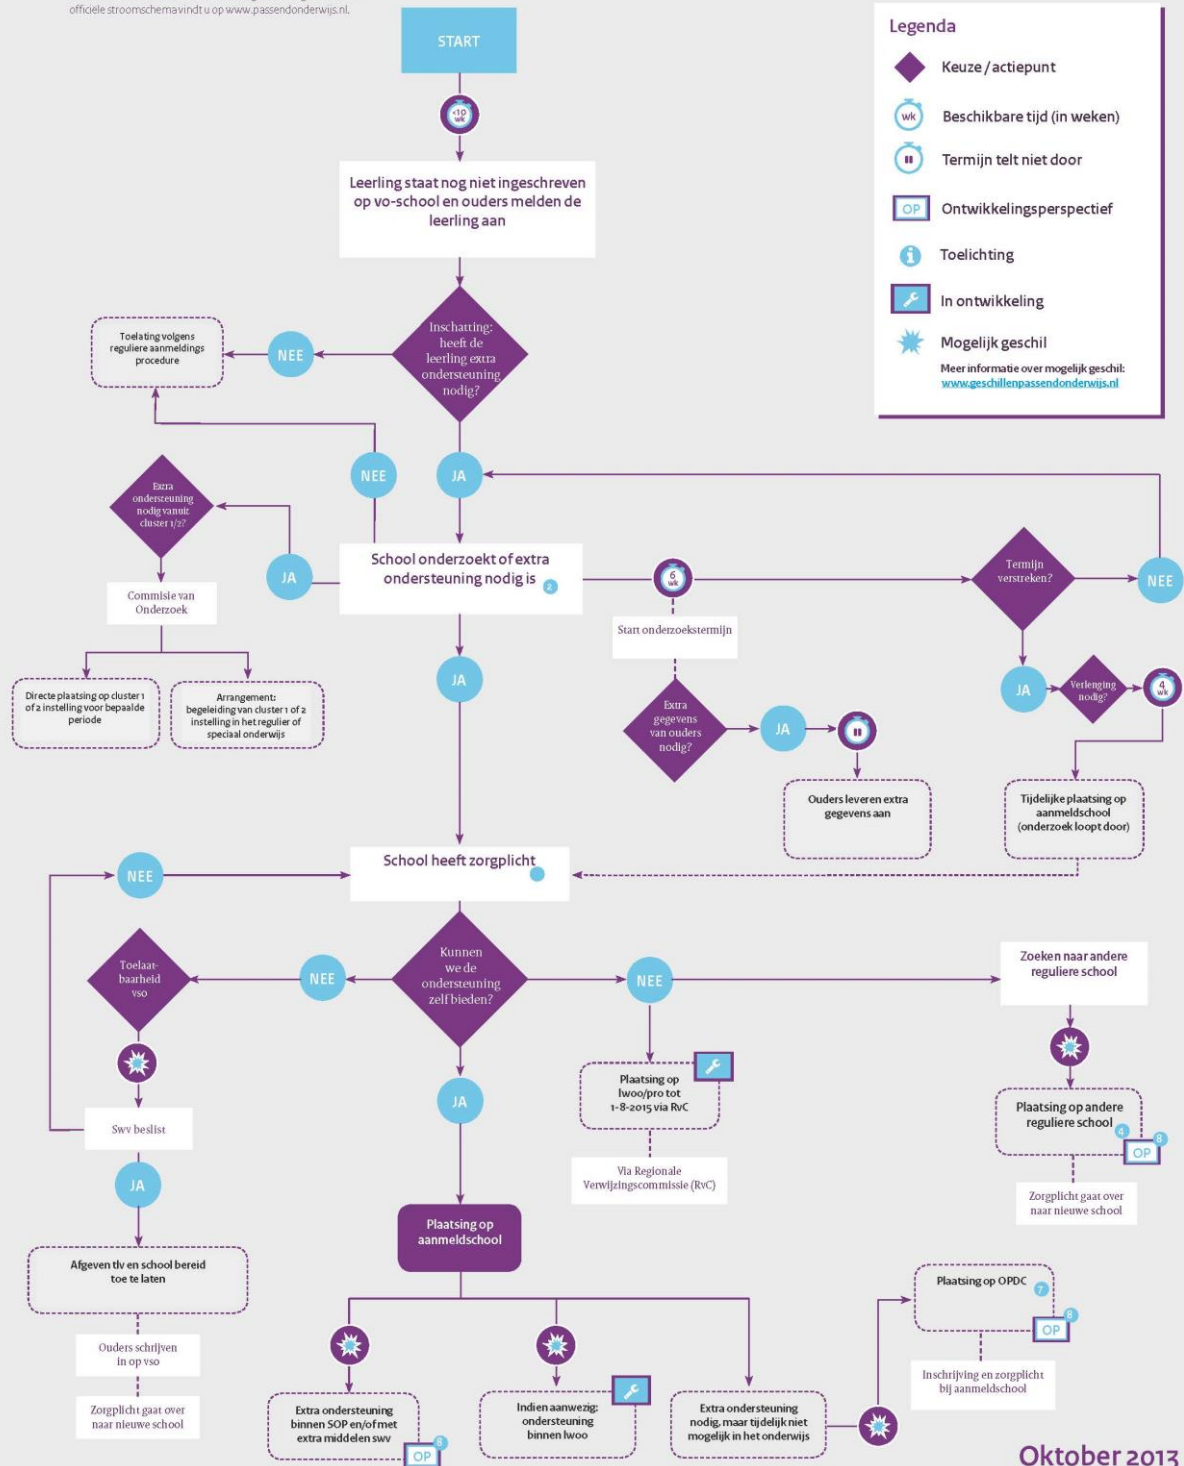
officiële stroomschema vindt u op www.passendonderwijs.nl.

START

<10 wk

Leerling staat nog niet ingeschreven op vo-school en ouders melden de leerling aan

Inschatting: heeft de leerling extra ondersteuning nodig?

NEE

Toelating volgens reguliere aanmeldings procedure

NEE

JA

Extra ondersteuning nodig vanuit cluster 1/2?

JA

Commisie van Onderzoek

Directe plaatsing op cluster 1 of 2 instelling voor bepaalde periode

Arrangement: begeleiding van cluster 1 of 2 instelling in het regulier of speciaal onderwijs

School onderzoekt of extra ondersteuning nodig is 2

6 wk

Start onderzoekstermijn

Termijn verstreken?

NEE

JA

Verlenging nodig?

4 wk

Extra gegevens van ouders nodig?

JA

Ouders leveren extra gegevens aan

Tijdelijke plaatsing op aanmeldschool (onderzoek loopt door)

JA

School heeft zorgplicht

NEE

Kunnen we de ondersteuning zelf bieden?

NEE

Toelaatbaarheid vso

Swv beslist

JA

Afgeven tlv en school bereid toe te laten

Ouders schrijven in op vso

Zorgplicht gaat over naar nieuwe school

NEE

Plaatsing op lwoo/pro tot 1-8-2015 via RvC

Via Regionale Verwijzingscommissie (RvC)

Zoeken naar andere reguliere school

Plaatsing op andere reguliere school 4 8

OP

Zorgplicht gaat over naar nieuwe school

JA

Plaatsing op aanmeldschool

Extra ondersteuning binnen SOP en/of met extra middelen swv 8

OP

Indien aanwezig: ondersteuning binnen lwoo

Extra ondersteuning nodig, maar tijdelijk niet mogelijk in het onderwijs

Plaatsing op OPDC 7 8

OP

Inschrijving en zorgplicht bij aanmeldschool

Legenda

Keuze / actiepunt

wk Beschikbare tijd (in weken)

Termijn telt niet door

OP Ontwikkelingsperspectief

Toelichting

In ontwikkeling

Mogelijk geschil

Meer informatie over mogelijk geschil: www.geschillenpassendonderwijs.nl

Oktober 2013